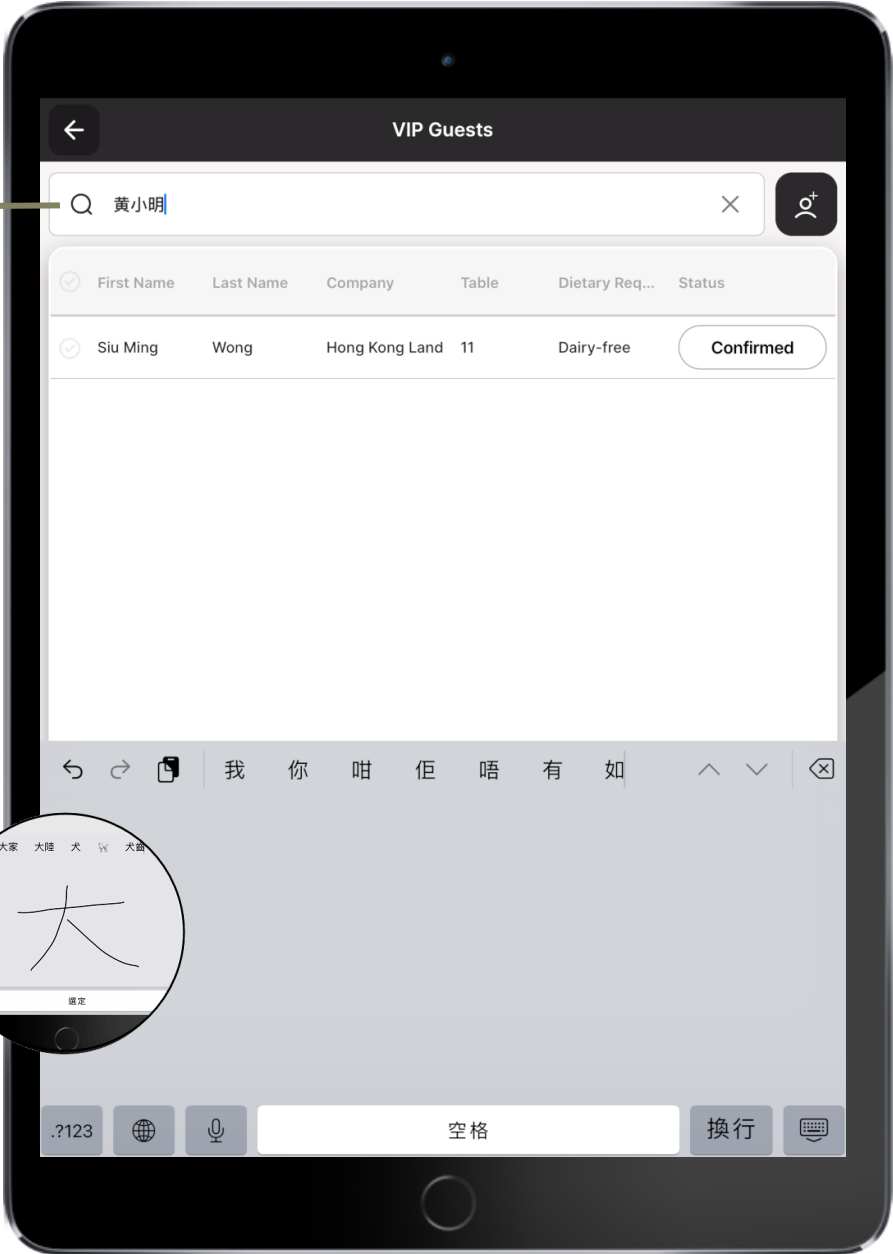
VIP Guests

黃小明

| First Name | Last Name | Company | Table | Dietary Req... | Status |
|---|---|---|---|---|---|
| Siu Ming | Wong | Hong Kong Land | 11 | Dairy-free | Confirmed |

我 你 咁 佢 唔 有 如

大家 大陸 犬 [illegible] 犬齒

大

選定

.?123 空格 換行